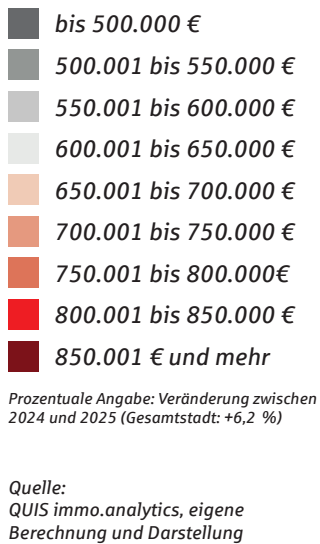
bis 500.000 €
500.001 bis 550.000 €
550.001 bis 600.000 €
600.001 bis 650.000 €
650.001 bis 700.000 €
700.001 bis 750.000 €
750.001 bis 800.000€
800.001 bis 850.000 €
850.001 € und mehr

Prozentuale Angabe: Veränderung zwischen 2024 und 2025 (Gesamtstadt: +6,2 %)

Quelle:
QUIS immo.analytics, eigene Berechnung und Darstellung